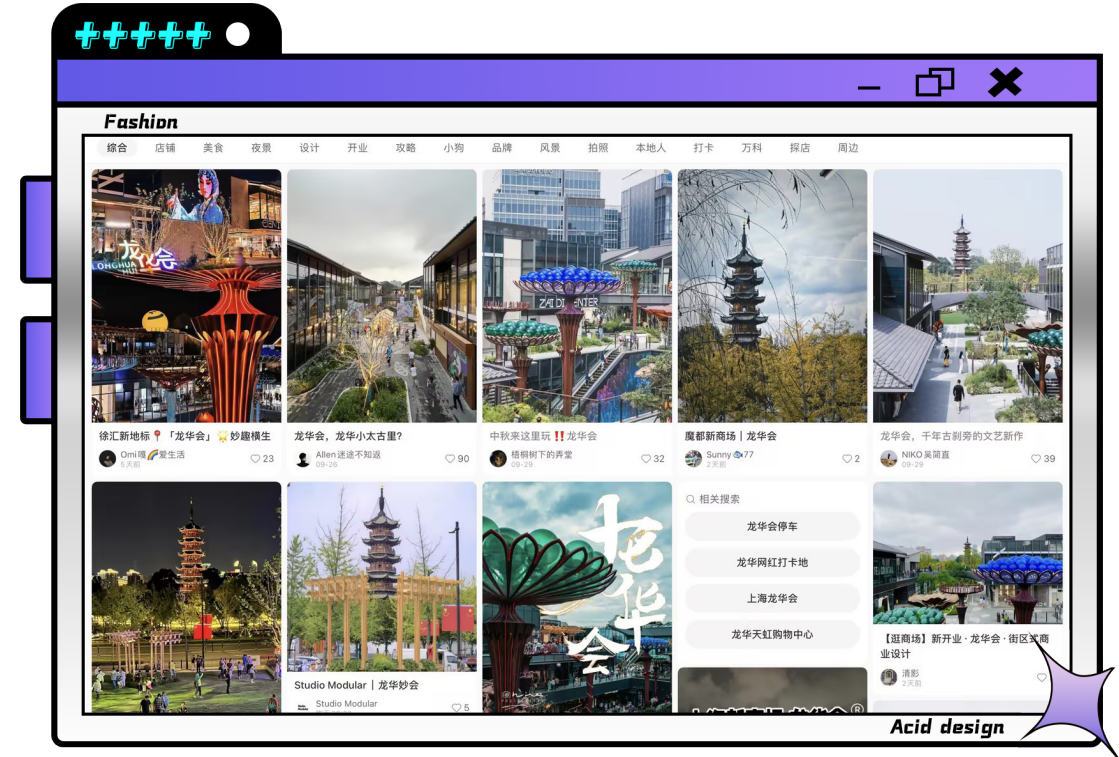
+++++

Fashion

综合 店铺 美食 夜景 设计 开业 攻略 小狗 品牌 风景 拍照 本地人 打卡 万科 探店 周边

龙华会

徐汇新地标📍「龙华会」🌟妙趣横生
Omi喵🌈爱生活
5天前
♡ 23

龙华会，龙华小太古里?
Allen迷途不知返
09-26
♡ 90

中秋来这里玩‼️龙华会
梧桐树下的弄堂
09-29
♡ 32

魔都新商场｜龙华会
Sunny🐟77
2天前
♡ 2

龙华会，千年古刹旁的文艺新作
NIKO吴简直
09-29
♡ 39

Studio Modular｜龙华妙会
Studio Modular
♡ 5

龙华会

相关搜索
龙华会停车
龙华网红打卡地
上海龙华会
龙华天虹购物中心

【逛商场】新开业 · 龙华会 · 街区式商业设计
清影
2天前

Acid design